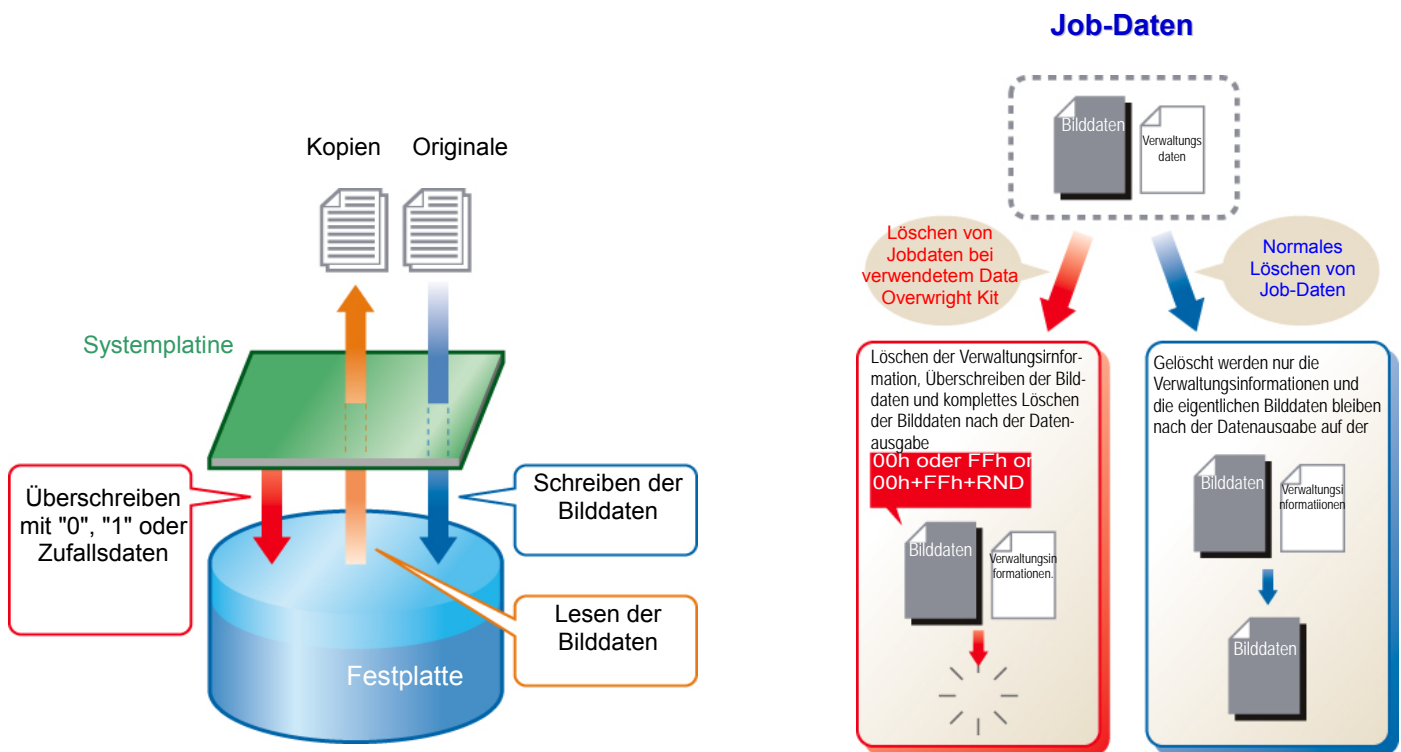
Kopien Originale

Systemplatine

Überschreiben mit "0", "1" oder Zufallsdaten

Schreiben der Bilddaten

Lesen der Bilddaten

Festplatte

Job-Daten

Bilddaten

Verwaltungs daten

Löschen von Jobdaten bei verwendetem Data Overwright Kit

Normales Löschen von Job-Daten

Löschen der Verwaltungsirnformation, Überschreiben der Bilddaten und komplettes Löschen der Bilddaten nach der Datenausgabe

00h oder FFh or 00h+FFh+RND

Bilddaten

Verwaltungsinformationen.

Gelöscht werden nur die Verwaltungsinformationen und die eigentlichen Bilddaten bleiben nach der Datenausgabe auf der

Bilddaten

Verwaltungsinformatiionen

Bilddaten